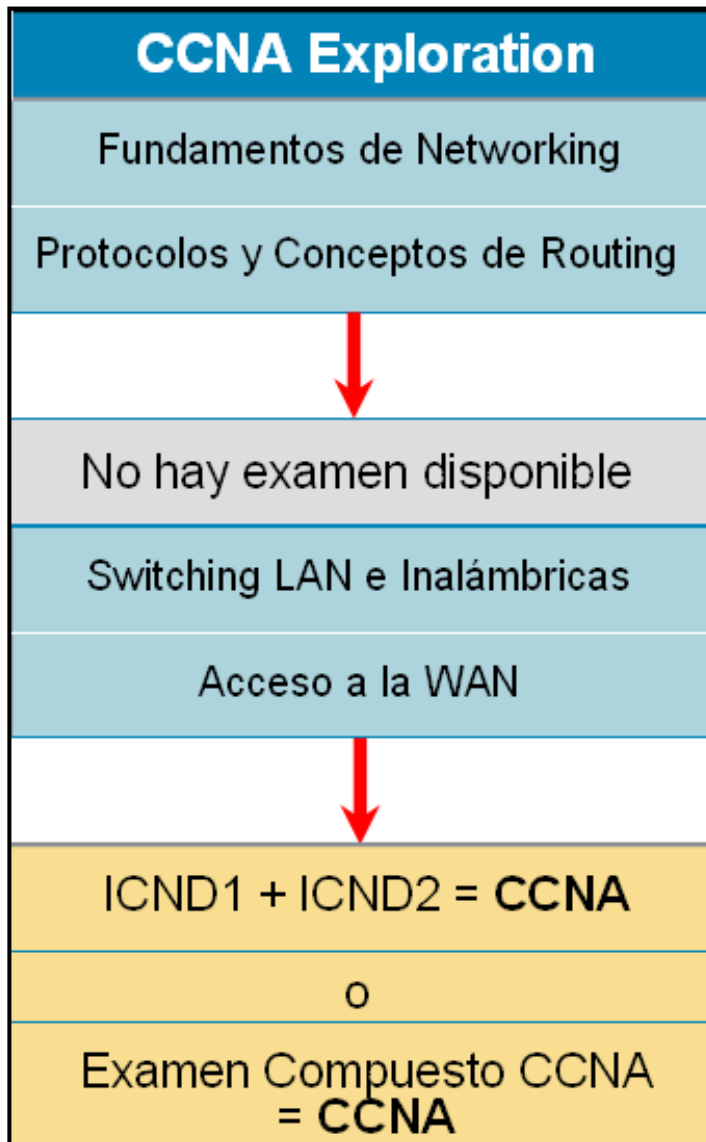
CCNA Exploration

Fundamentos de Networking

Protocolos y Conceptos de Routing

No hay examen disponible

Switching LAN e Inalámbricas

Acceso a la WAN

ICND1 + ICND2 = **CCNA**

o

Examen Compuesto CCNA = **CCNA**